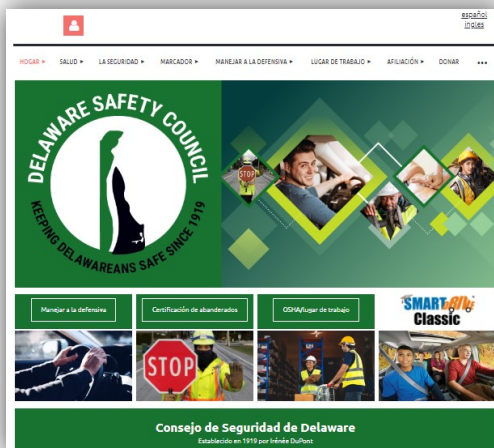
español
inglés

HOGAR ▸ SALUD ▸ LA SEGURIDAD ▸ MARCADOR ▸ MANEJAR A LA DEFENSIVA ▸ LUGAR DE TRABAJO ▸ AFILIACIÓN ▸ DONAR •••

DELAWARE SAFETY COUNCIL
KEEPING DELAWAREANS SAFE SINCE 1919

STOP

Manejar a la defensiva
Certificación de abanderados
OSHA/lugar de trabajo
SMART Classic

STOP

Consejo de Seguridad de Delaware
Establecido en 1919 por Irénée DuPont